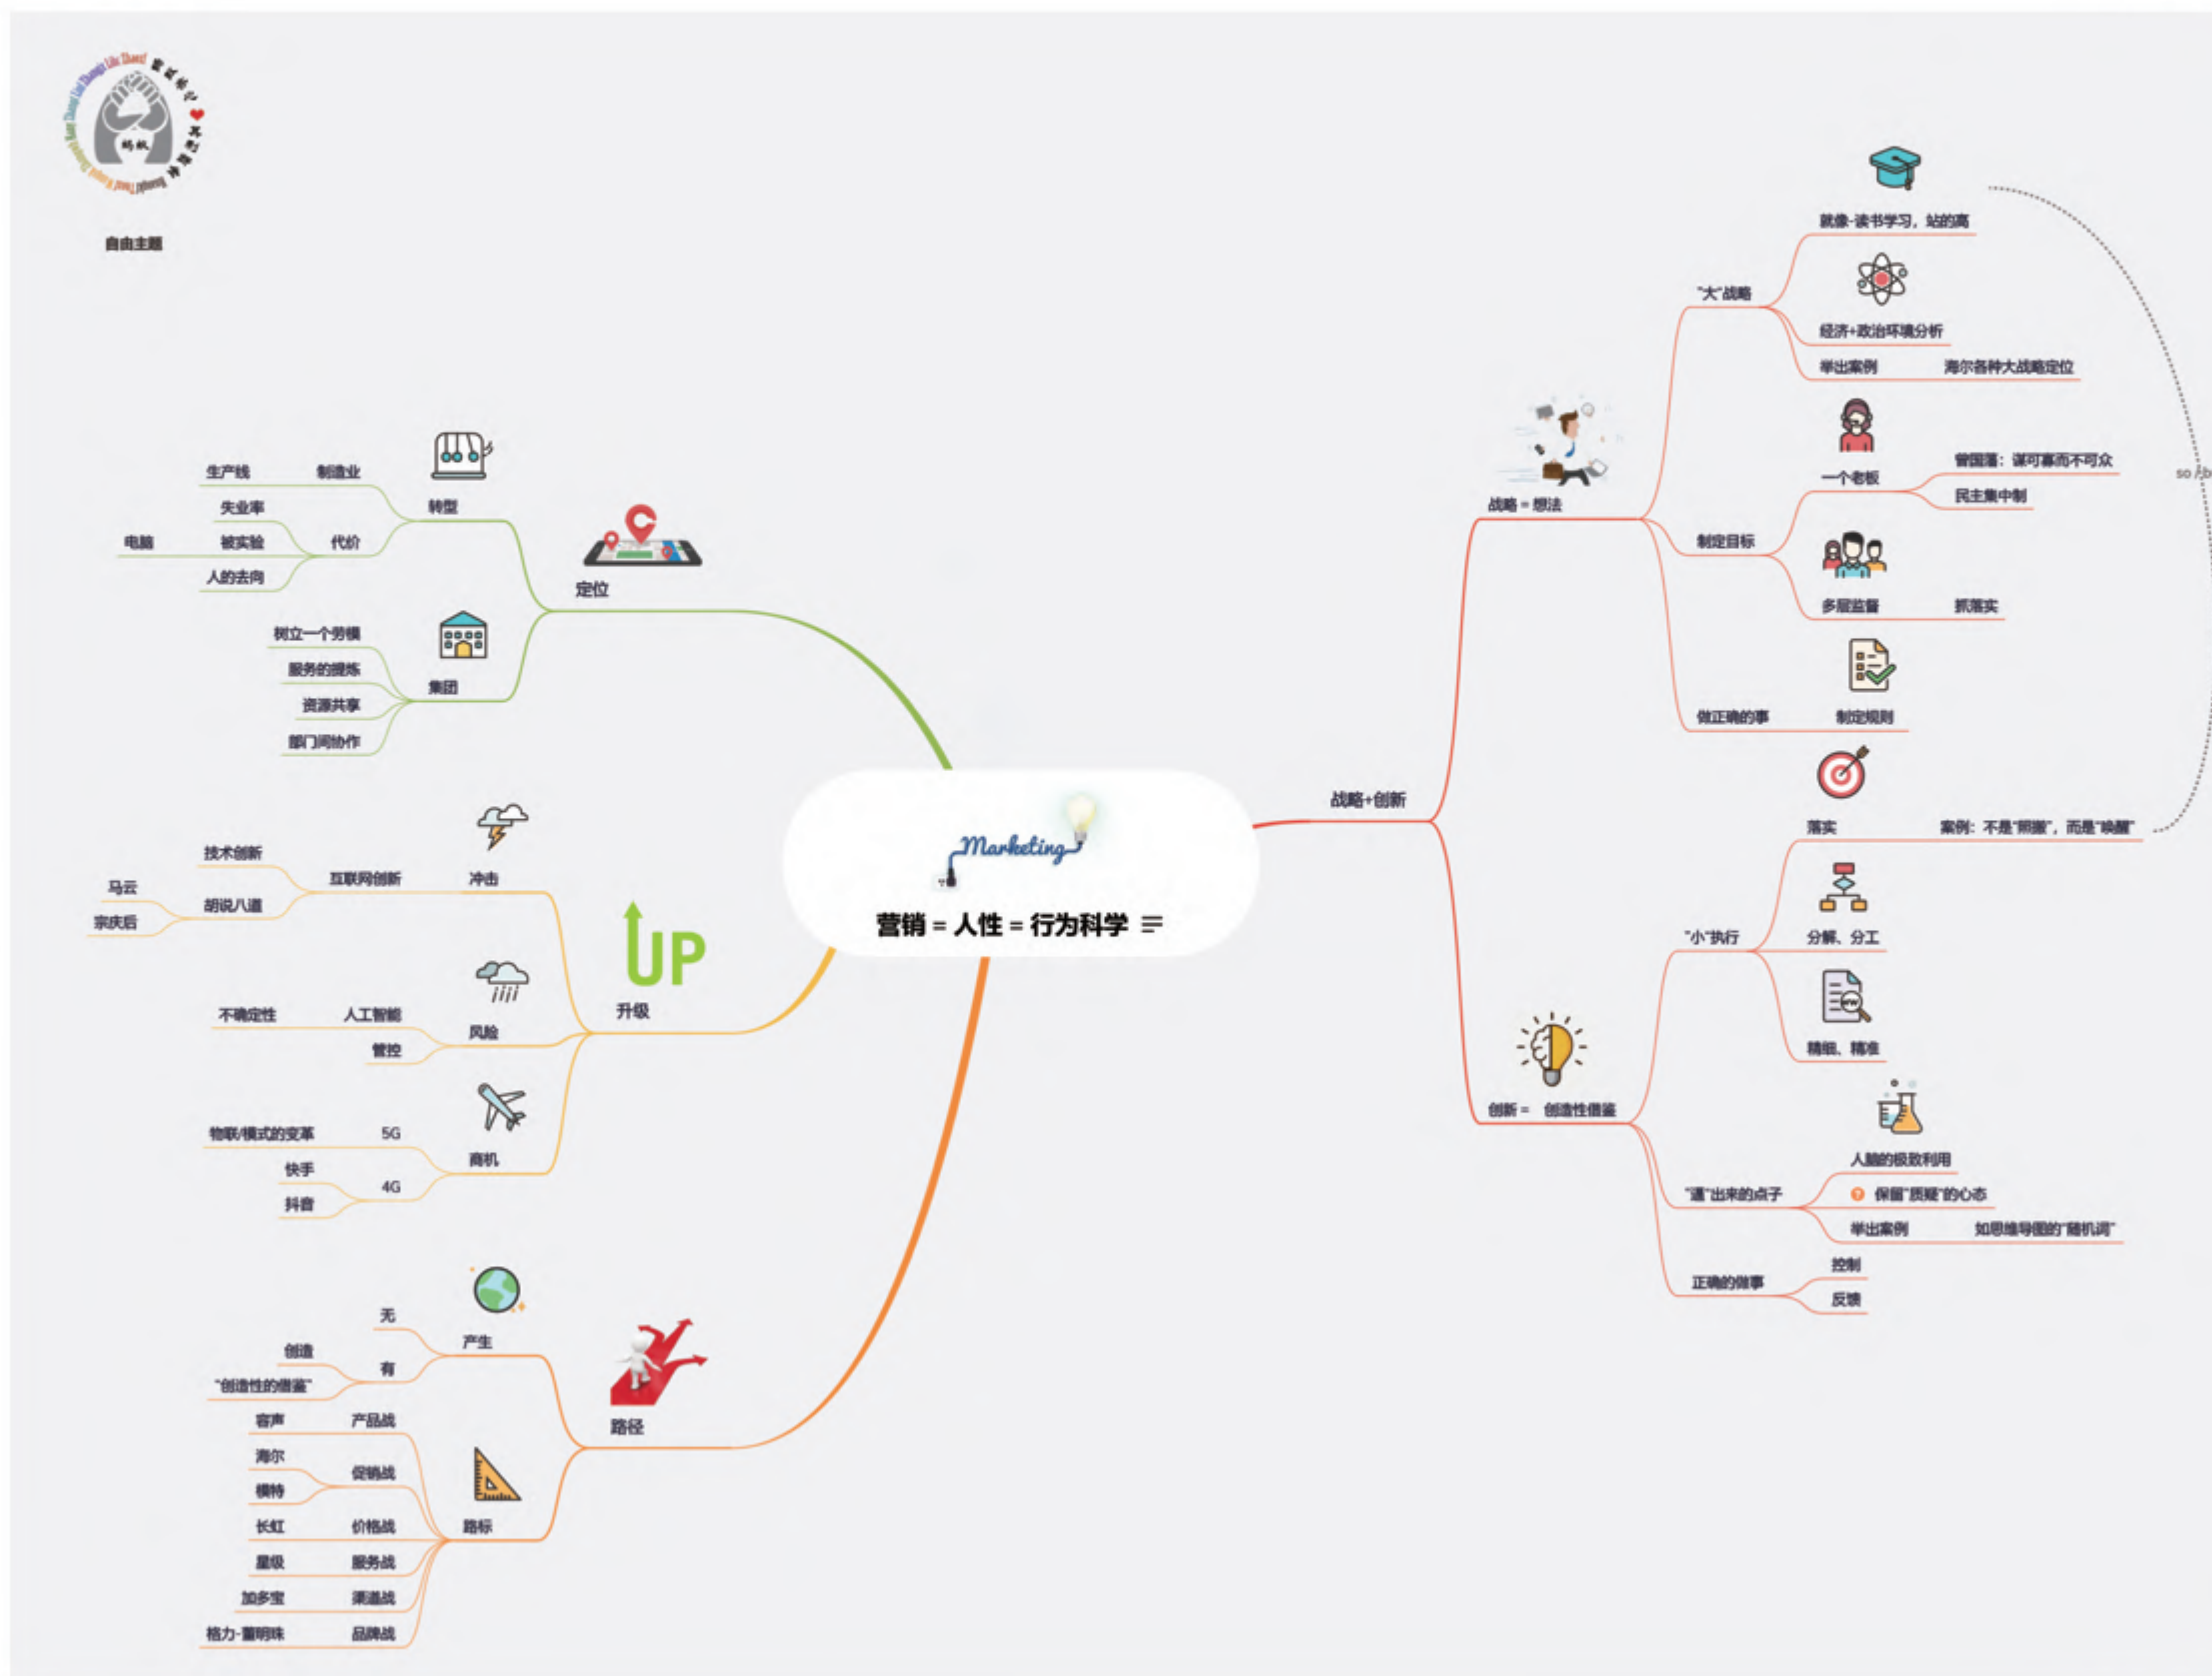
自由主题

Marketing
营销 = 人性 = 行为科学

定位
转型
制造业
生产线
代价
失业率
被实验
电脑
人的去向
集团
树立一个劳模
服务的提炼
资源共享
部门间协作

UP
升级
冲击
互联网创新
技术创新
胡说八道
马云
宗庆后
风险
人工智能
不确定性
管控
商机
5G
物联/模式的变革
4G
快手
抖音

路径
产生
无
有
创造
"创造性的借鉴"
路标
产品战
容声
促销战
海尔
模特
价格战
长虹
服务战
星级
渠道战
加多宝
品牌战
格力-董明珠

战略+创新
战略 = 想法
"大"战略
就像-读书学习，站的高
经济+政治环境分析
举出案例
海尔各种大战略定位
制定目标
一个老板
曾国藩：谋可寡而不可众
民主集中制
多层监督
抓落实
做正确的事
制定规则
落实
案例：不是"照搬"，而是"唤醒"
so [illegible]
创新 = 创造性借鉴
"小"执行
分解、分工
精细、精准
"逼"出来的点子
人脑的极致利用
保留"质疑"的心态
举出案例
如思维导图的"随机词"
正确的做事
控制
反馈